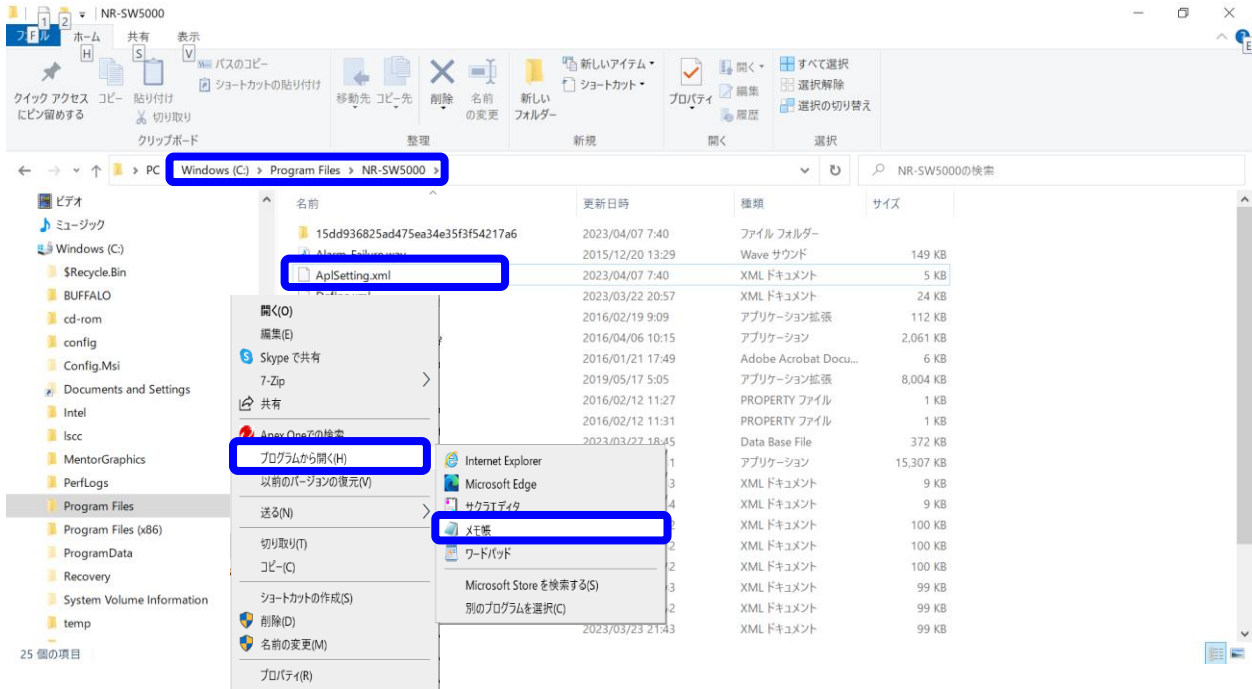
1 2 NR-SW5000
ファイル F ホーム H 共有 S 表示 V

クイック アクセスにピン留めする コピー 貼り付け パスのコピー ショートカットの貼り付け 切り取り
クリップボード
移動先 コピー先 削除 名前の変更
整理
新しいフォルダー 新しいアイテム ショートカット
新規
プロパティ 開く 編集 履歴
開く
すべて選択 選択解除 選択の切り替え
選択

← → ↑ PC > Windows (C:) > Program Files > NR-SW5000 >
NR-SW5000の検索

ビデオ
ミュージック
Windows (C:)
$Recycle.Bin
BUFFALO
cd-rom
config
Config.Msi
Documents and Settings
Intel
lscc
MentorGraphics
PerfLogs
Program Files
Program Files (x86)
ProgramData
Recovery
System Volume Information
temp

25 個の項目

| 名前 | 更新日時 | 種類 | サイズ |
|---|---|---|---|
| 15dd936825ad475ea34e35f3f54217a6 | 2023/04/07 7:40 | ファイル フォルダー | |
| Alarm_Failure.wav | 2015/12/20 13:29 | Wave サウンド | 149 KB |
| AplSetting.xml | 2023/04/07 7:40 | XML ドキュメント | 5 KB |
| Define.xml | 2023/03/22 20:57 | XML ドキュメント | 24 KB |
| | 2016/02/19 9:09 | アプリケーション拡張 | 112 KB |
| | 2016/04/06 10:15 | アプリケーション | 2,061 KB |
| | 2016/01/21 17:49 | Adobe Acrobat Docu... | 6 KB |
| | 2019/05/17 5:05 | アプリケーション拡張 | 8,004 KB |
| | 2016/02/12 11:27 | PROPERTY ファイル | 1 KB |
| | 2016/02/12 11:31 | PROPERTY ファイル | 1 KB |
| | 2023/03/27 18:45 | Data Base File | 372 KB |
| | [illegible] | アプリケーション | 15,307 KB |
| | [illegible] | XML ドキュメント | 9 KB |
| | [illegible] | XML ドキュメント | 9 KB |
| | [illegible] | XML ドキュメント | 100 KB |
| | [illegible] | XML ドキュメント | 100 KB |
| | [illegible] | XML ドキュメント | 100 KB |
| | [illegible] | XML ドキュメント | 99 KB |
| | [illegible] | XML ドキュメント | 99 KB |
| | 2023/03/23 21:43 | XML ドキュメント | 99 KB |

開く(O)
編集(E)
Skype で共有
7-Zip
共有
Anex Oneでの検索
プログラムから開く(H)
以前のバージョンの復元(V)
送る(N)
切り取り(T)
コピー(C)
ショートカットの作成(S)
削除(D)
名前の変更(M)
プロパティ(R)

Internet Explorer
Microsoft Edge
サクラエディタ
メモ帳
ワードパッド
Microsoft Store を検索する(S)
別のプログラムを選択(C)